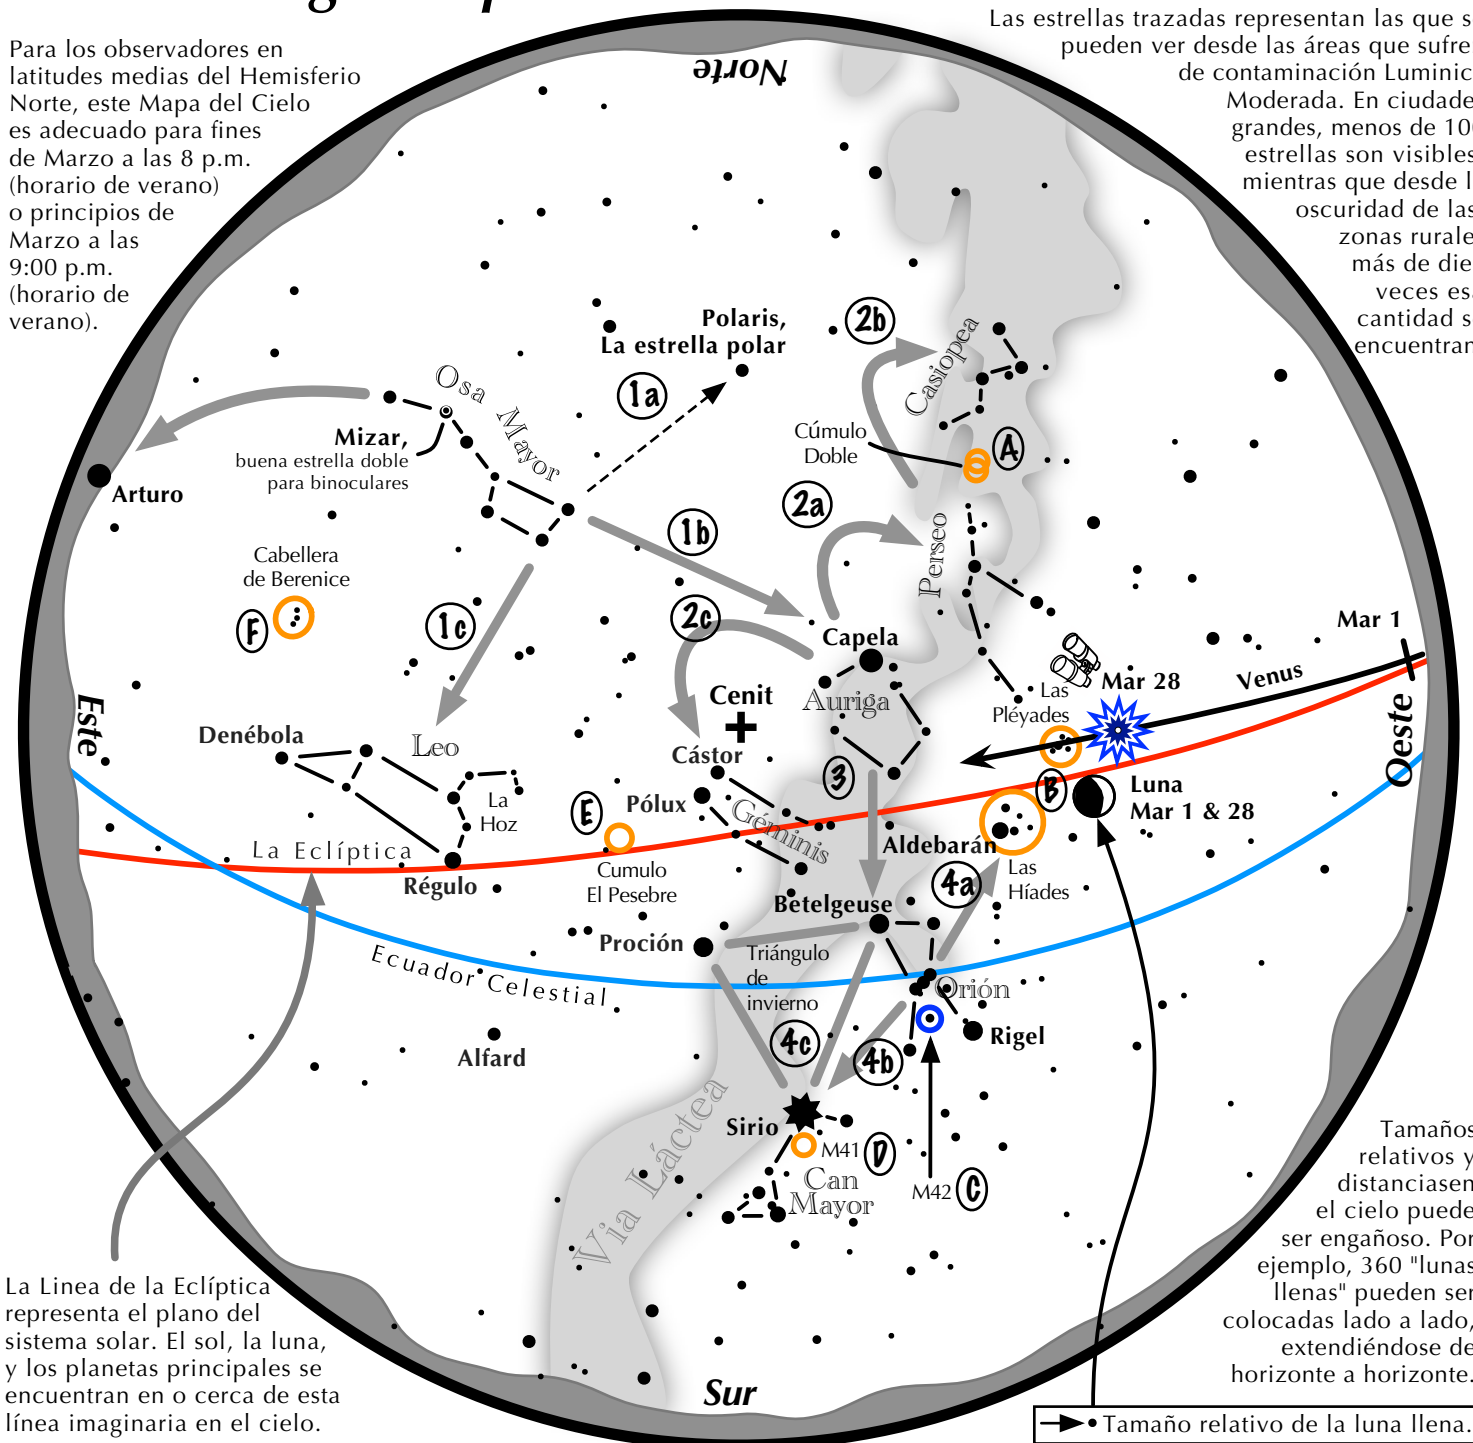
Para los observadores en latitudes medias del Hemisferio Norte, este Mapa del Cielo es adecuado para fines de Marzo a las 8 p.m. (horario de verano) o principios de Marzo a las 9:00 p.m. (horario de verano).

Las estrellas trazadas representan las que s pueden ver desde las áreas que sufre de contaminación Luminic Moderada. En ciudade grandes, menos de 10 estrellas son visibles mientras que desde l oscuridad de las zonas rurale más de die veces es cantidad s encuentran

Norte

Polaris, La estrella polar

1a

2b

Casiopea

Osa Mayor

Mizar, buena estrella doble para binoculares

Arturo

Cúmulo Doble

A

2a

1b

Perseo

Cabellera de Berenice

F

1c

2c

Capela

Mar 1

Venus

Mar 28

Las Pléyades

Cenit

Auriga

Este

Oeste

Denébola

Leo

Cástor

3

La Hoz

E

Pólux

Géminis

B

Luna Mar 1 & 28

La Eclíptica

Régulo

Cumulo El Pesebre

Aldebarán

Las Híades

4a

Betelgeuse

Proción

Triángulo de invierno

Ecuador Celestial

Orión

Rigel

Alfard

4c

4b

Sirio

M41

D

Can Mayor

M42

C

Via Láctea

Sur

La Linea de la Eclíptica representa el plano del sistema solar. El sol, la luna, y los planetas principales se encuentran en o cerca de esta línea imaginaria en el cielo.

Tamaños relativos y distanciasen el cielo puede ser engañoso. Por ejemplo, 360 "lunas llenas" pueden ser colocadas lado a lado, extendiéndose de horizonte a horizonte.

Tamaño relativo de la luna llena.